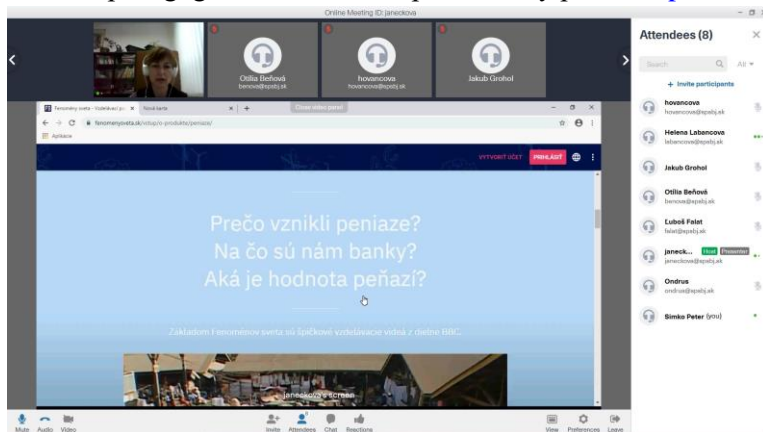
Online Meeting ID: janeckova

Otília Beňová
benova@spsbj.sk

hovancova
hovancova@spsbj.sk

Jakub Grohol

Fenomény sveta - Vzdelávací po... ×   Nová karta   × +

Close video panel

fenomenysveta.sk/vstup/o-produkte/peniaze/

Aplikácie

VYTVORIŤ ÚČET   PRIHLÁSIŤ

Prečo vznikli peniaze?
Na čo sú nám banky?
Aká je hodnota peňazí?

Základom Fenoménov sveta sú špičkové vzdelávacie videá z dielne BBC.

janeckova's screen

Mute   Audio   Video   Invite   Attendees   Chat   Reactions   View   Preferences   Leave

Attendees (8)

Search   All

+ Invite participants

hovancova
hovancova@spsbj.sk

Helena Labancova
labancova@spsbj.sk

Jakub Grohol

Otília Beňová
benova@spsbj.sk

Luboš Falat
falat@spsbj.sk

janeck...   Host   Presenter
janeckova@spsbj.sk

Ondrus
ondrus@spsbj.sk

Simko Peter (you)